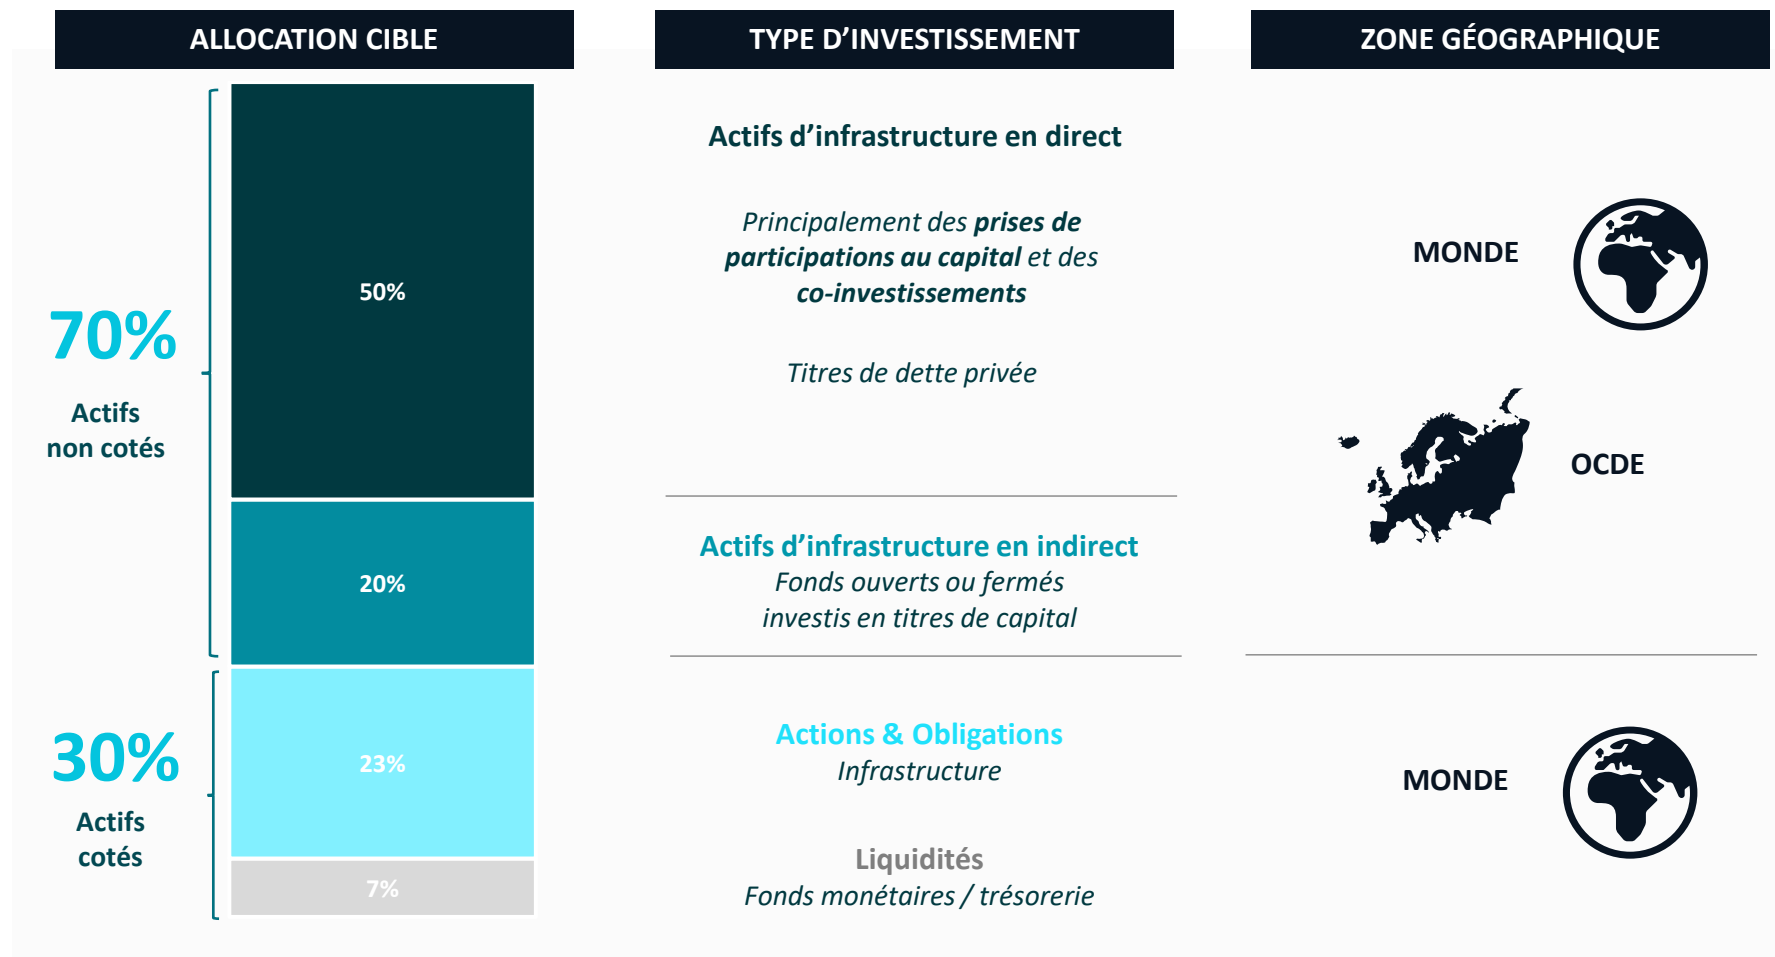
ALLOCATION CIBLE

TYPE D'INVESTISSEMENT

ZONE GÉOGRAPHIQUE

70%

Actifs non cotés

50%

20%

30%

Actifs cotés

23%

7%

Actifs d'infrastructure en direct

*Principalement des **prises de participations au capital** et des **co-investissements***

*Titres de dette privée*

Actifs d'infrastructure en indirect

*Fonds ouverts ou fermés investis en titres de capital*

Actions & Obligations

*Infrastructure*

Liquidités

*Fonds monétaires / trésorerie*

MONDE

OCDE

MONDE